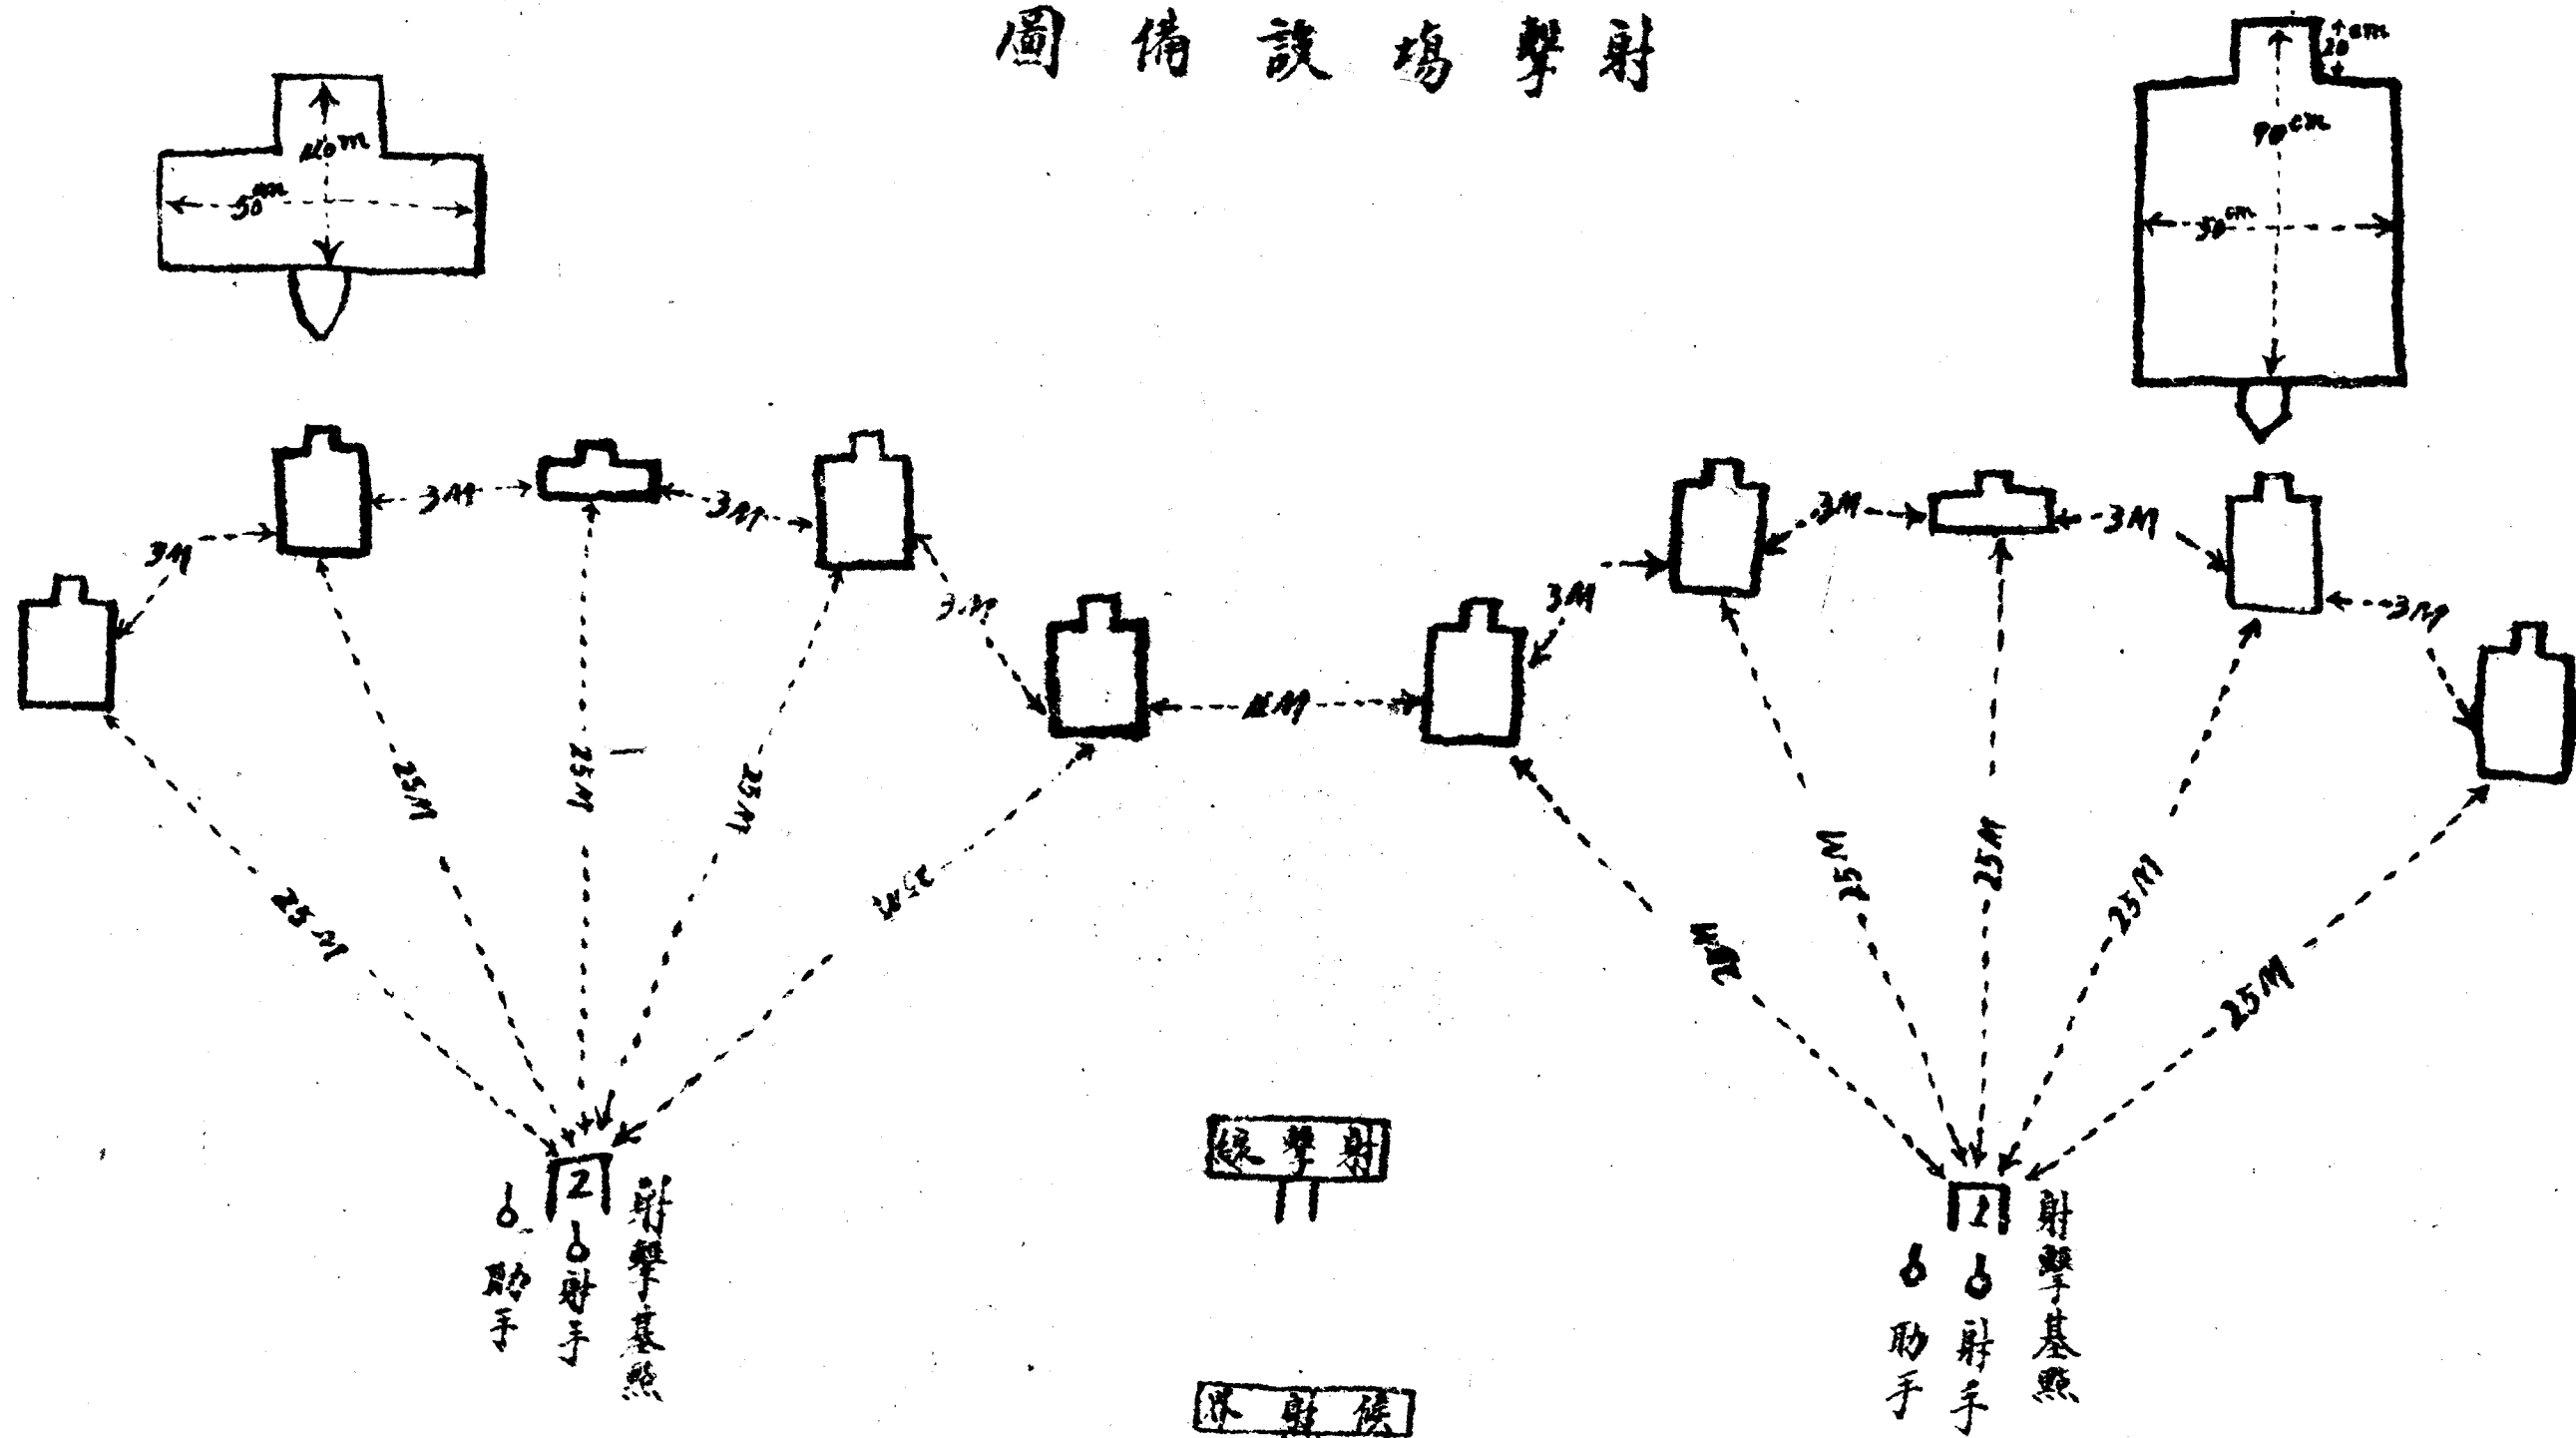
射擊場設備圖

$10^{cm}$

$50^{cm}$

$10^{cm}$

$90^{cm}$

$30^{cm}$

3M

3M

3M

3M

3M

3M

3M

3M

3M

4M

25M

25M

25M

25M

25M

25M

25M

25M

25M

25M

2

射擊基點

助手

射手

射擊線

1

射擊基點

助手

射手

候射線